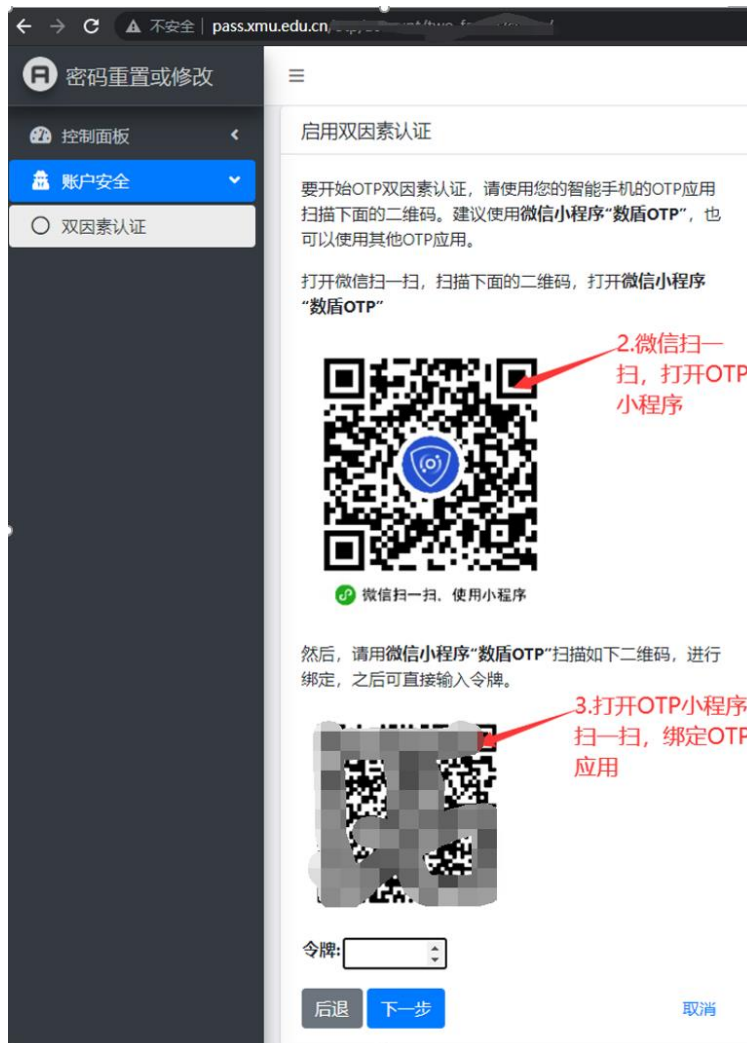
不安全 | pass.xmu.edu.cn/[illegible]

密码重置或修改

控制面板

账户安全

双因素认证

启用双因素认证

要开始OTP双因素认证，请使用您的智能手机的OTP应用扫描下面的二维码。建议使用**微信小程序"数盾OTP"**，也可以使用其他OTP应用。

打开微信扫一扫，扫描下面的二维码，打开**微信小程序"数盾OTP"**

2.微信扫一扫，打开OTP小程序

微信扫一扫，使用小程序

然后，请用**微信小程序"数盾OTP"**扫描如下二维码，进行绑定，之后可直接输入令牌。

3.打开OTP小程序扫一扫，绑定OTP应用

令牌:

后退

下一步

取消